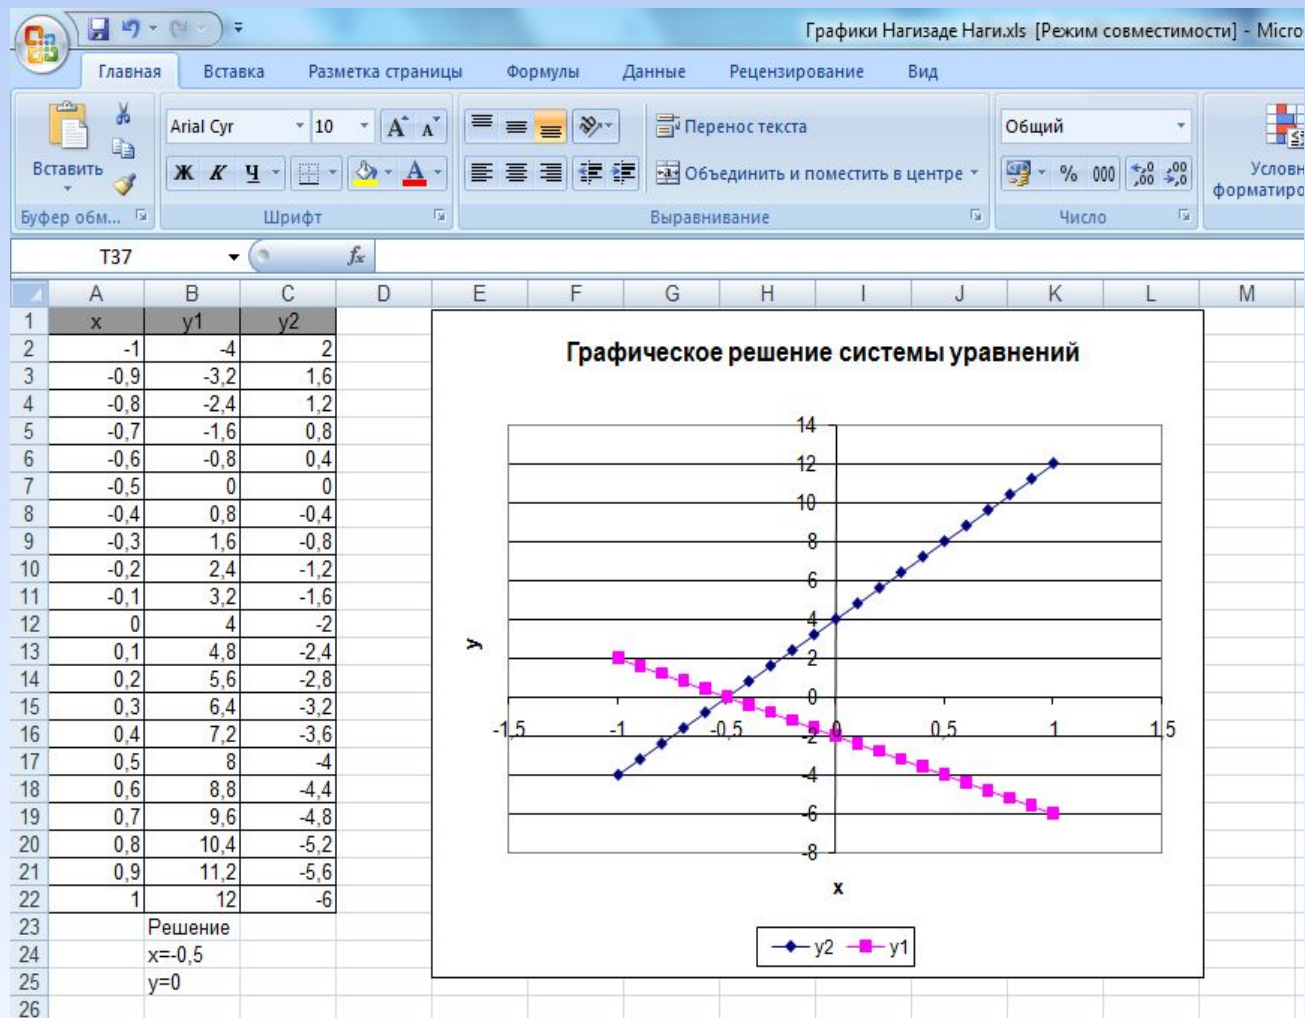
Графики Нагизаде Наги.xls [Режим совместимости] - Micro

Главная Вставка Разметка страницы Формулы Данные Рецензирование Вид

Вставить
Буфер обм...
Arial Cyr 10
Ж К Ч
Шрифт
Перенос текста
Объединить и поместить в центре
Выравнивание
Общий
% 000
Число
Условн форматиро

T37 $f_x$

| | A | B | C | D |
|---|---|---|---|---|
| 1 | x | y1 | y2 | |
| 2 | -1 | -4 | 2 | |
| 3 | -0,9 | -3,2 | 1,6 | |
| 4 | -0,8 | -2,4 | 1,2 | |
| 5 | -0,7 | -1,6 | 0,8 | |
| 6 | -0,6 | -0,8 | 0,4 | |
| 7 | -0,5 | 0 | 0 | |
| 8 | -0,4 | 0,8 | -0,4 | |
| 9 | -0,3 | 1,6 | -0,8 | |
| 10 | -0,2 | 2,4 | -1,2 | |
| 11 | -0,1 | 3,2 | -1,6 | |
| 12 | 0 | 4 | -2 | |
| 13 | 0,1 | 4,8 | -2,4 | |
| 14 | 0,2 | 5,6 | -2,8 | |
| 15 | 0,3 | 6,4 | -3,2 | |
| 16 | 0,4 | 7,2 | -3,6 | |
| 17 | 0,5 | 8 | -4 | |
| 18 | 0,6 | 8,8 | -4,4 | |
| 19 | 0,7 | 9,6 | -4,8 | |
| 20 | 0,8 | 10,4 | -5,2 | |
| 21 | 0,9 | 11,2 | -5,6 | |
| 22 | 1 | 12 | -6 | |
| 23 | | Решение | | |
| 24 | | x=-0,5 | | |
| 25 | | y=0 | | |
| 26 | | | | |

E F G H I J K L M

Графическое решение системы уравнений

14 12 10 8 6 4 2 0 -2 -4 -6 -8
-1,5 -1 -0,5 0 0,5 1 1,5
y
x
y2 y1